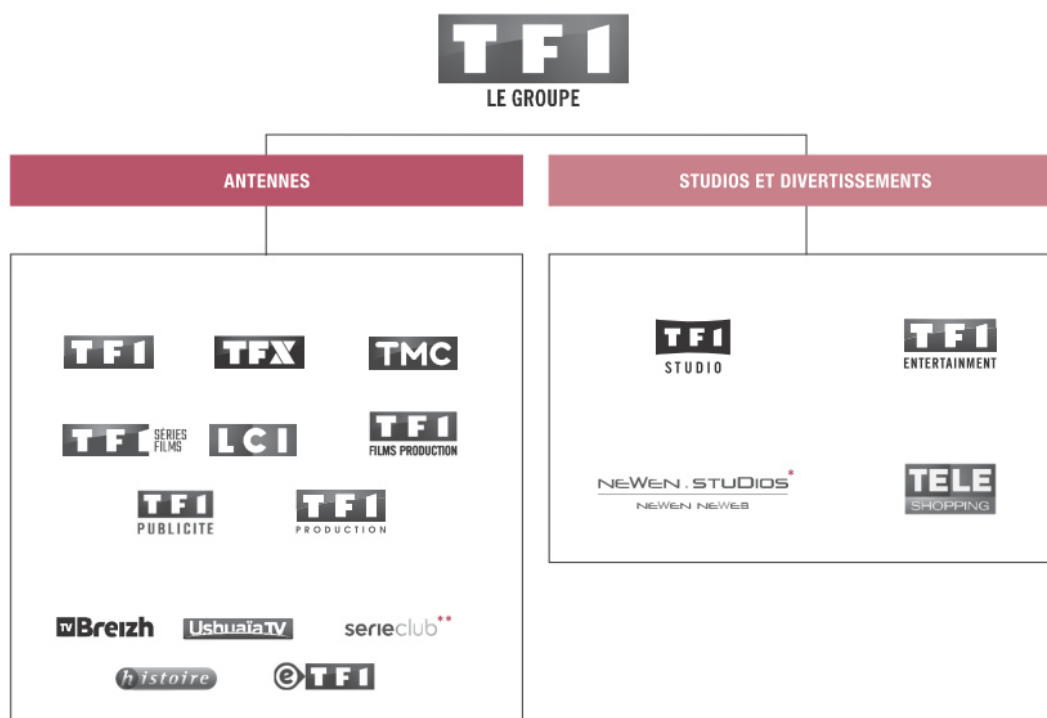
TF1
LE GROUPE

ANTENNES

STUDIOS ET DIVERTISSEMENTS

TF1 TFX TMC

TF SÉRIES FILMS LCI TF1 FILMS PRODUCTION

TF1 PUBLICITE TF1 PRODUCTION

TV Breizh Ushuaïa TV serieclub**

histoire eTF1

TF1 STUDIO

TF1 ENTERTAINMENT

NEWEN . STUDIOS*
NEWEN NEWEB

TELE SHOPPING